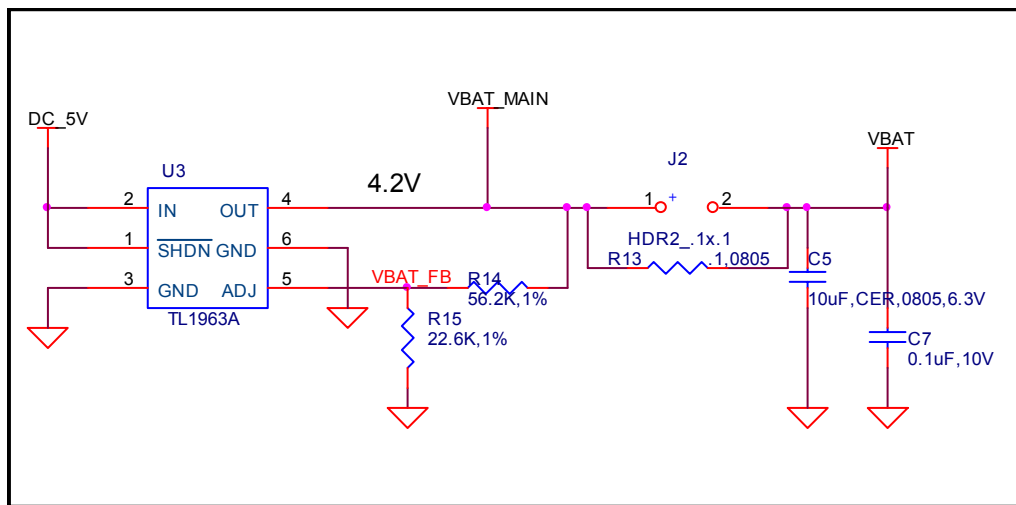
DC_5V

U3

2 IN OUT 4

1 $\overline{SHDN}$ GND 6

3 GND ADJ 5

TL1963A

4.2V

VBAT_MAIN

VBAT_FB

R14
56.2K,1%

R15
22.6K,1%

J2

1 + 2

HDR2_.1x.1

R13 .1,0805

C5
10uF,CER,0805,6.3V

VBAT

C7
0.1uF,10V